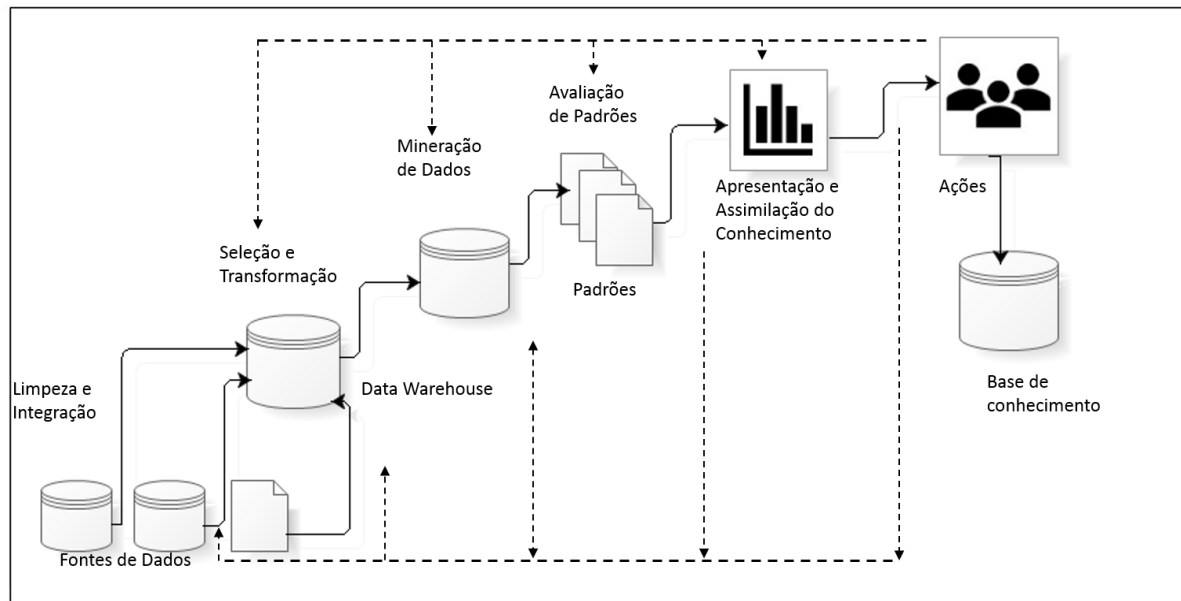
Avaliação de Padrões

Mineração de Dados

Apresentação e Assimilação do Conhecimento

Ações

Seleção e Transformação

Padrões

Base de conhecimento

Limpeza e Integração

Data Warehouse

Fontes de Dados